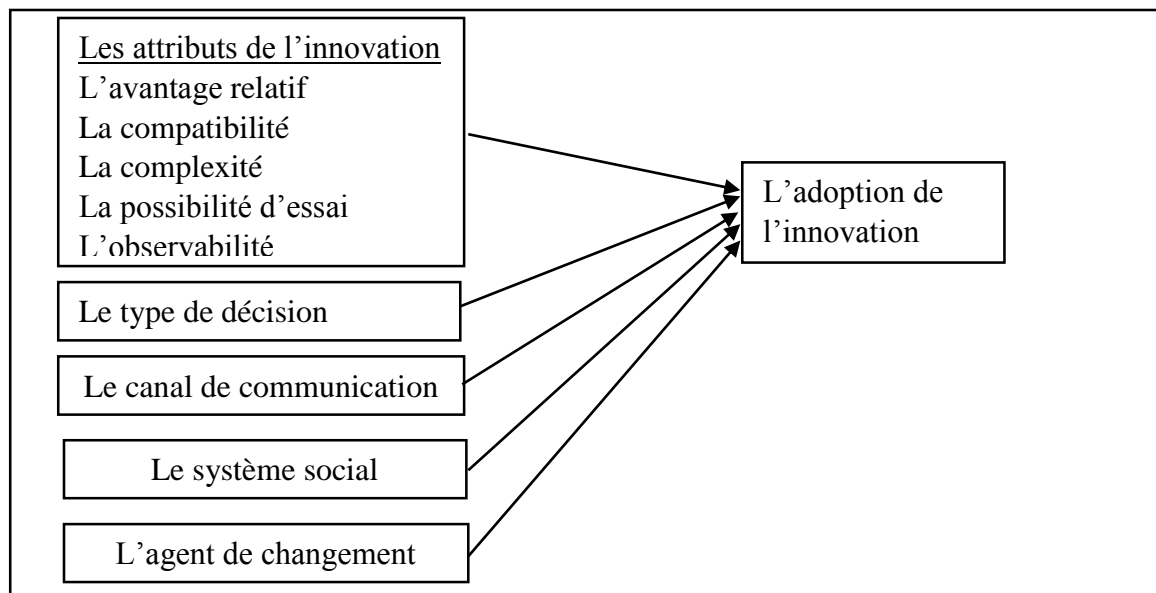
Les attributs de l'innovation
L'avantage relatif
La compatibilité
La complexité
La possibilité d'essai
L'observabilité

Le type de décision

Le canal de communication

Le système social

L'agent de changement

L'adoption de l'innovation